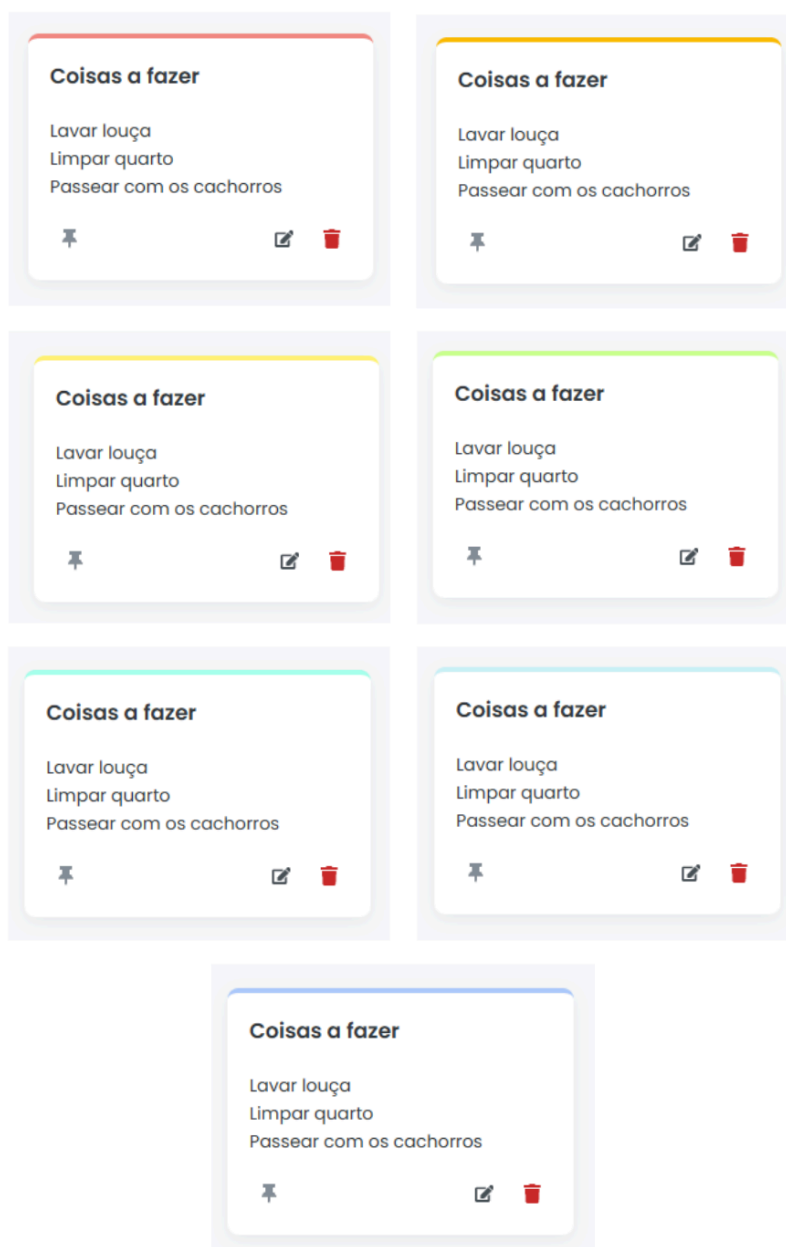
Coisas a fazer

Lavar louça
Limpar quarto
Passear com os cachorros

Coisas a fazer

Lavar louça
Limpar quarto
Passear com os cachorros

Coisas a fazer

Lavar louça
Limpar quarto
Passear com os cachorros

Coisas a fazer

Lavar louça
Limpar quarto
Passear com os cachorros

Coisas a fazer

Lavar louça
Limpar quarto
Passear com os cachorros

Coisas a fazer

Lavar louça
Limpar quarto
Passear com os cachorros

Coisas a fazer

Lavar louça
Limpar quarto
Passear com os cachorros